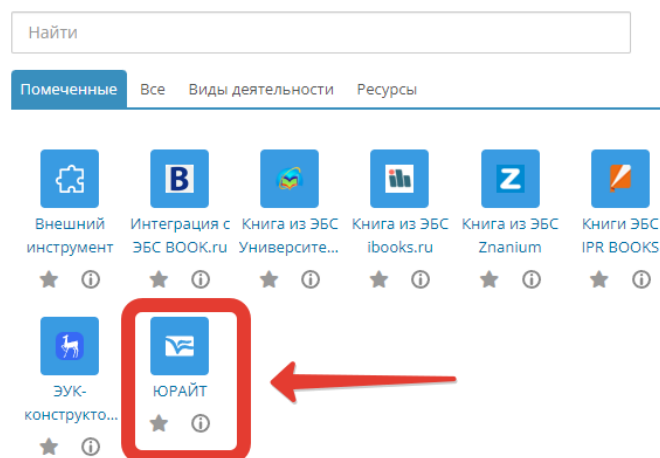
Найти

Помеченные Все Виды деятельности Ресурсы

Внешний инструмент

Интеграция с ЭБС BOOK.ru

Книга из ЭБС Университе...

Книга из ЭБС ibooks.ru

Книга из ЭБС Znanium

Книги ЭБС IPR BOOKS

ЭУК-конструкто...

ЮРАЙТ